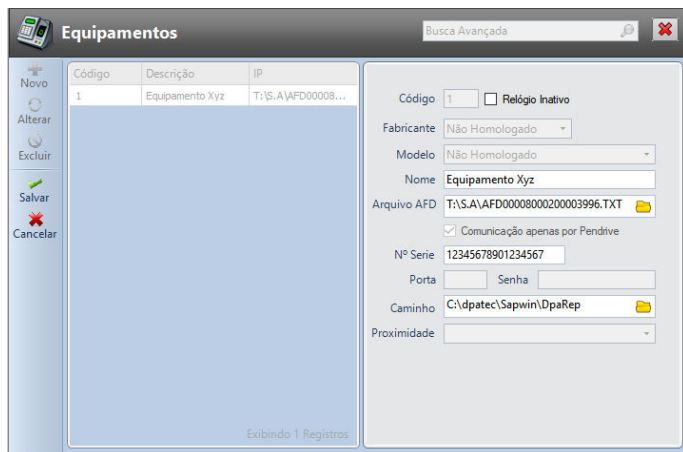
Equipamentos

Busca Avançada

Novo
Alterar
Excluir
Salvar
Cancelar

| Código | Descrição | IP |
|---|---|---|
| 1 | Equipamento Xyz | T:\S.A\AFD00008... |

Exibindo 1 Registros

Código 1
Relógio Inativo
Fabricante Não Homologado
Modelo Não Homologado
Nome Equipamento Xyz
Arquivo AFD T:\S.A\AFD00008000200003996.TXT
Comunicação apenas por Pendrive
Nº Serie 12345678901234567
Porta
Senha
Caminho C:\dpatec\Sapwin\DpaRep
Proximidade